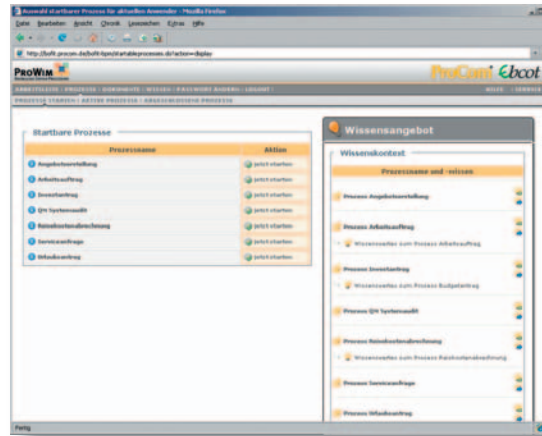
Auswahl startbarer Prozesse für aktuellen Anwender - Mozilla Firefox

Datei Bearbeiten Ansicht Chronik Lesezeichen Extras Hilfe

http://bofit.procom.de/bofit-bpm/startableprocesses.do?action=display

ProWiM

ProCom Ebcot

ARBEITSLISTE | PROZESSE | DOKUMENTE | WISSEN | PASSWORT ÄNDERN | LOGOUT

HILFE | SERVICE

PROZESSE STARTEN | AKTIVE PROZESSE | ABGESCHLOSSENE PROZESSE

Startbare Prozesse

| Prozessname | Aktion |
|---|---|
| Angebotserstellung | jetzt starten |
| Arbeitsauftrag | jetzt starten |
| Investantrag | jetzt starten |
| QM Systemaudit | jetzt starten |
| Reisekostenabrechnung | jetzt starten |
| Serviceanfrage | jetzt starten |
| Urlaubsantrag | jetzt starten |

Wissensangebot

Wissenskontext

Prozessname und -wissen

Prozess Angebotserstellung

Prozess Arbeitsauftrag

Wissenswertes zum Prozess Arbeitsauftrag

Prozess Investantrag

Wissenswertes zum Prozess Budgetantrag

Prozess QM Systemaudit

Prozess Reisekostenabrechnung

Wissenswertes zum Prozess Reisekostenabrechnung

Prozess Serviceanfrage

Prozess Urlaubsantrag

Fertig